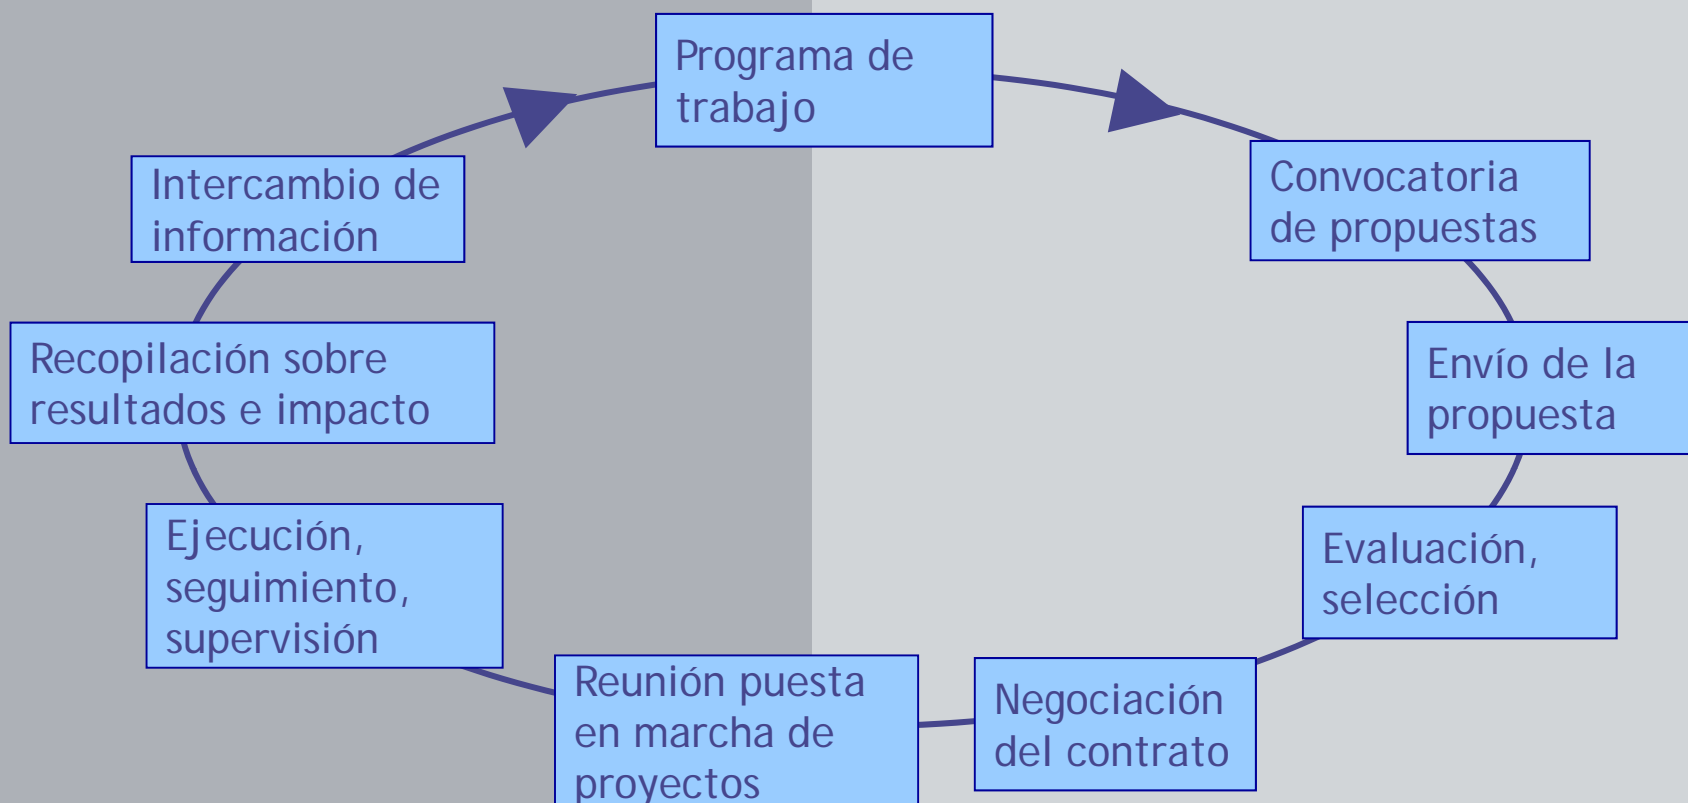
Programa de trabajo

Convocatoria de propuestas

Envío de la propuesta

Evaluación, selección

Negociación del contrato

Reunión puesta en marcha de proyectos

Ejecución, seguimiento, supervisión

Recopilación sobre resultados e impacto

Intercambio de información